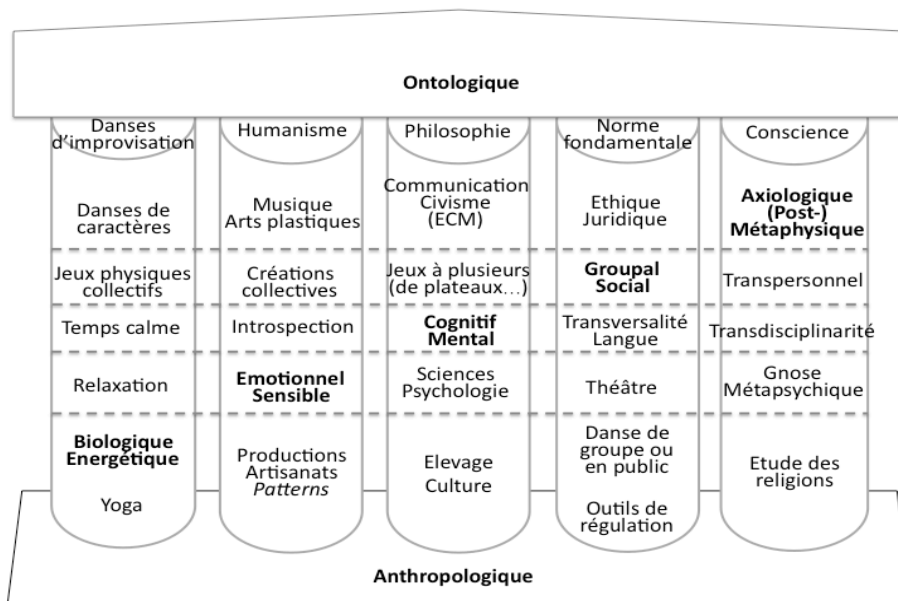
Ontologique

Danses d'improvisation

Danses de caractères

Jeux physiques collectifs

Temps calme

Relaxation

**Biologique Energetique**

Yoga

Humanisme

Musique Arts plastiques

Créations collectives

Introspection

**Emotionnel Sensible**

Productions Artisanats *Patterns*

Philosophie

Communication Civisme (ECM)

Jeux à plusieurs (de plateaux…)

**Cognitif Mental**

Sciences Psychologie

Elevage Culture

Norme fondamentale

Ethique Juridique

**Groupal Social**

Transversalité Langue

Théâtre

Danse de groupe ou en public

Outils de régulation

Conscience

**Axiologique (Post-) Métaphysique**

Transpersonnel

Transdisciplinarité

Gnose Métapsychique

Etude des religions

Anthropologique